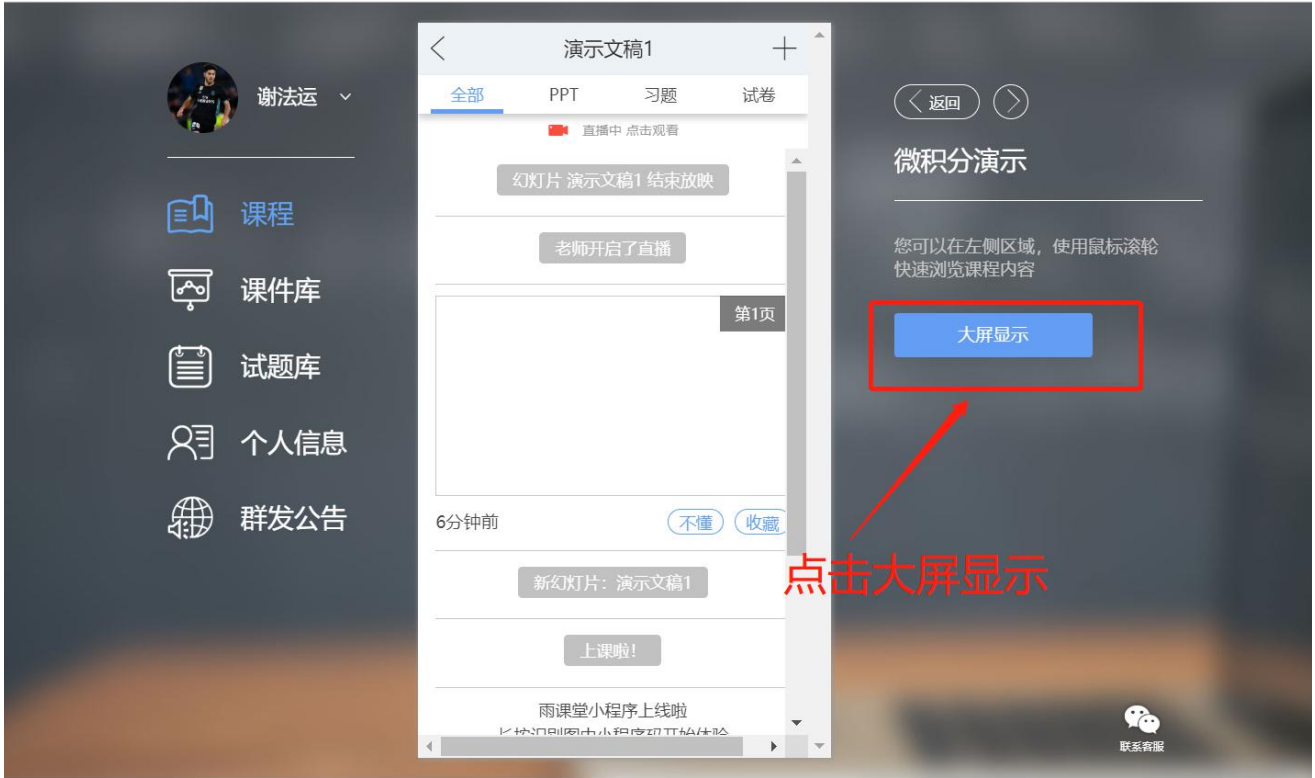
谢法运

课程

课件库

试题库

个人信息

群发公告

演示文稿1

全部 PPT 习题 试卷

直播中 点击观看

幻灯片 演示文稿1 结束放映

老师开启了直播

第1页

6分钟前

不懂 收藏

新幻灯片：演示文稿1

上课啦！

雨课堂小程序上线啦

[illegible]

返回

微积分演示

您可以在左侧区域，使用鼠标滚轮快速浏览课程内容

大屏显示

点击大屏显示

联系客服